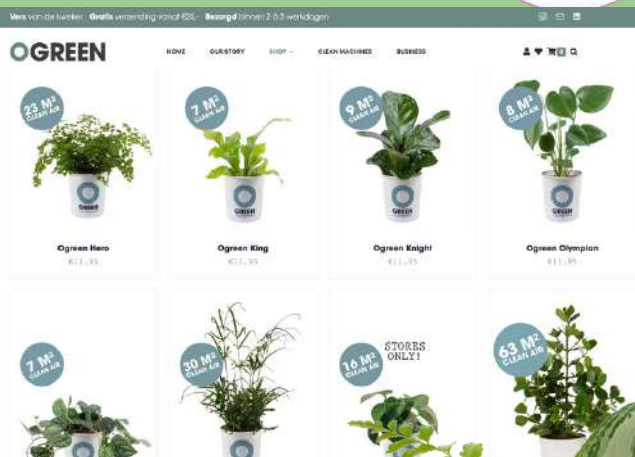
Vers van de kweker · Gratis verzending vanaf €35,- · Bezorgd binnen 2 à 3 werkdagen

OGREEN

HOME OUR STORY SHOP CLEAN MACHINES BUSINESS

0

23 M² CLEAN AIR

OGREEN

Ogreen Hero

€11,95

7 M² CLEAN AIR

OGREEN

Ogreen King

€11,95

9 M² CLEAN AIR

OGREEN

Ogreen Knight

€11,95

8 M² CLEAN AIR

OGREEN

Ogreen Olympian

€11,95

7 M² CLEAN AIR

30 M² CLEAN AIR

16 M² CLEAN AIR

STORES ONLY!

63 M² CLEAN AIR